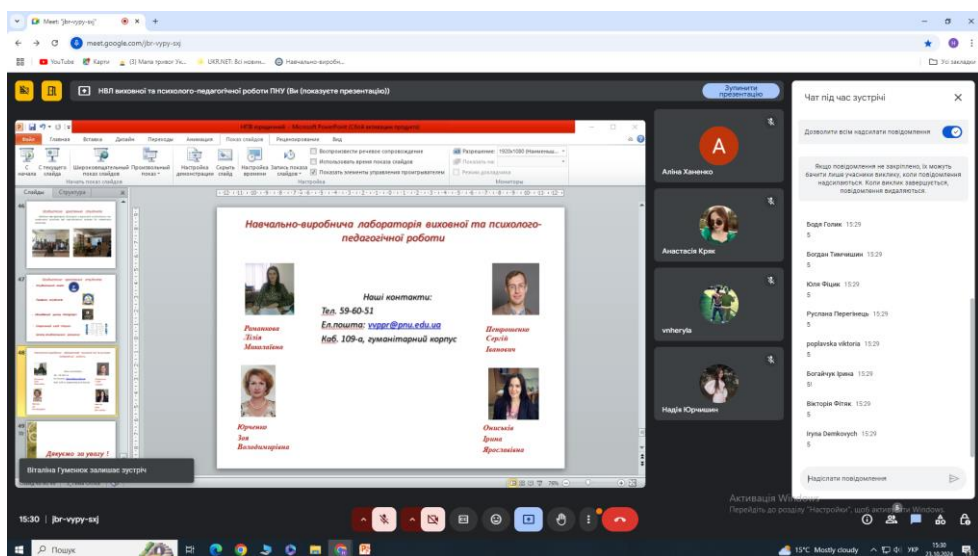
Meet: jbr-vypy-sxj
meet.google.com/jbr-vypy-sxj
YouTube Карти (3) Мапа тривог Ук... UKR.NET: Всі новин... Навчально-виробн...
Усі закладки

НВЛ виховної та психолого-педагогічної роботи ПНУ (Ви (показуєте презентацію))
Зупинити презентацію

Чат під час зустрічі
Дозволити всім надсилати повідомлення
Якщо повідомлення не закріплено, їх можуть бачити лише учасники виклику, коли повідомлення надсилаються. Коли виклик завершується, повідомлення видаляються.

Бодя Голик 15:29
5
Богдан Тимчишин 15:29
5
Юля Фіцик 15:29
5
Руслана Перегінець 15:29
5
poplavska viktoria 15:29
5
Богайчук Ірина 15:29
5!
Вікторія Фітяк 15:29
5
Iryna Demkovych 15:29
5
Надіслати повідомлення

Аліна Ханенко
Анастасія Кряк
vnheryta
Надія Юрчишин

НВЛ ИиПП - Microsoft PowerPoint
Слайды Структура

Навчально-виробнича лабораторія виховної та психолого-педагогічної роботи

Наші контакти:
Тел. 59-60-51
Ел.пошта: vvppr@pnu.edu.ua
Каб. 109-а, гуманітарний корпус

Романкова Лілія Миколаївна
Петрошенко Сергій Іванович
Юрченко Зоя Володимирівна
Онисків Ірина Ярославівна

Дякуємо за увагу !

Віталіна Гуменюк залишає зустріч

15:30 | jbr-vypy-sxj

Активація Windows
Перейдіть до розділу "Настройки", щоб активувати Windows.

Пошук
15°C Mostly cloudy
15:30
23.10.2024